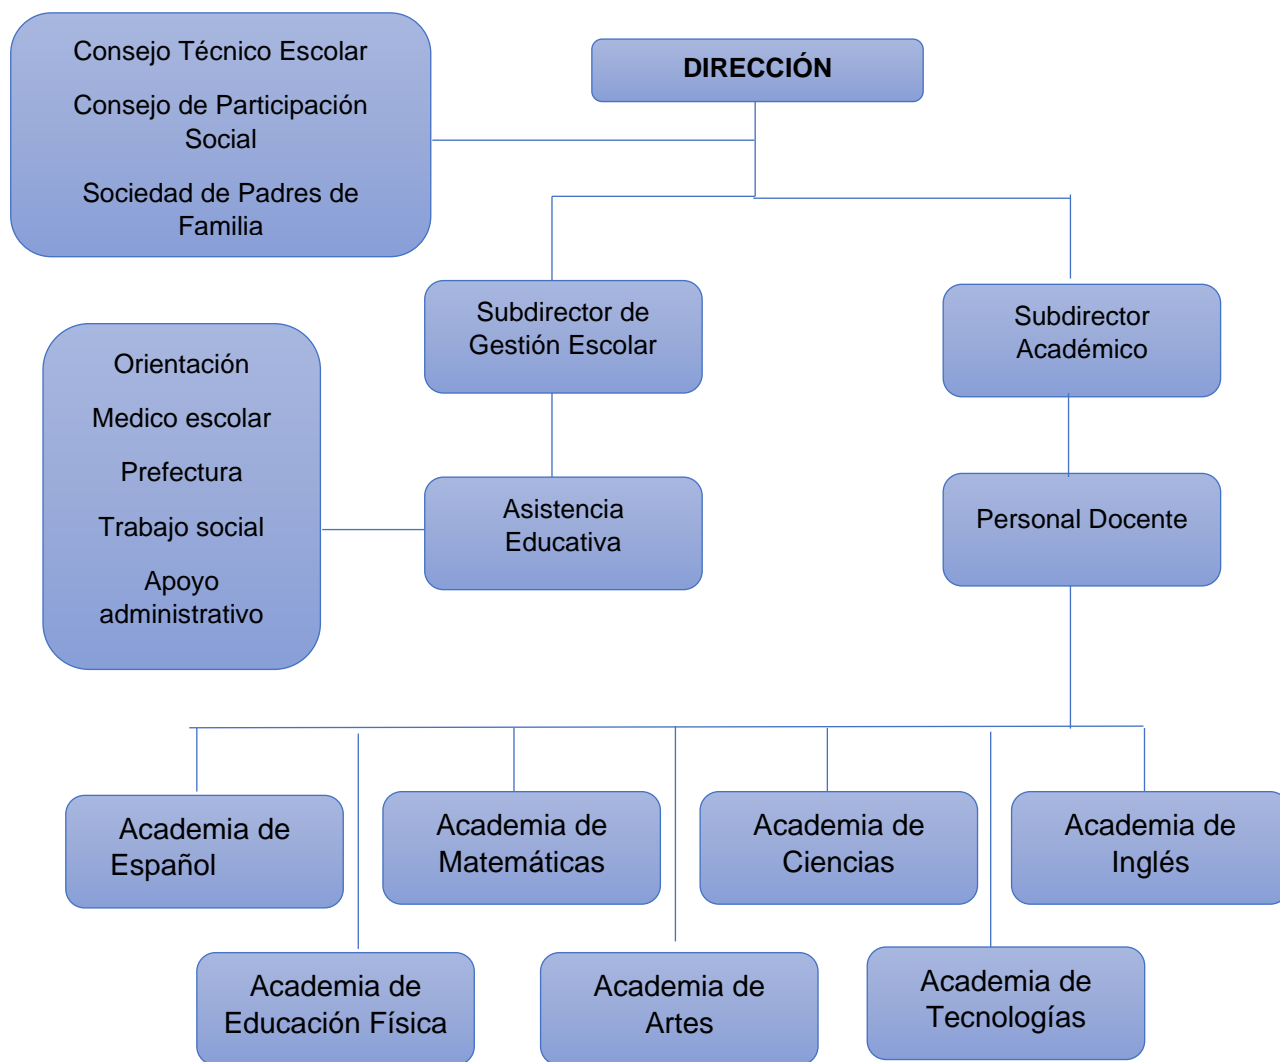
Consejo Técnico Escolar

Consejo de Participación Social

Sociedad de Padres de Familia

DIRECCIÓN

Subdirector de Gestión Escolar

Subdirector Académico

Orientación

Medico escolar

Prefectura

Trabajo social

Apoyo administrativo

Asistencia Educativa

Personal Docente

Academia de Español

Academia de Matemáticas

Academia de Ciencias

Academia de Inglés

Academia de Educación Física

Academia de Artes

Academia de Tecnologías